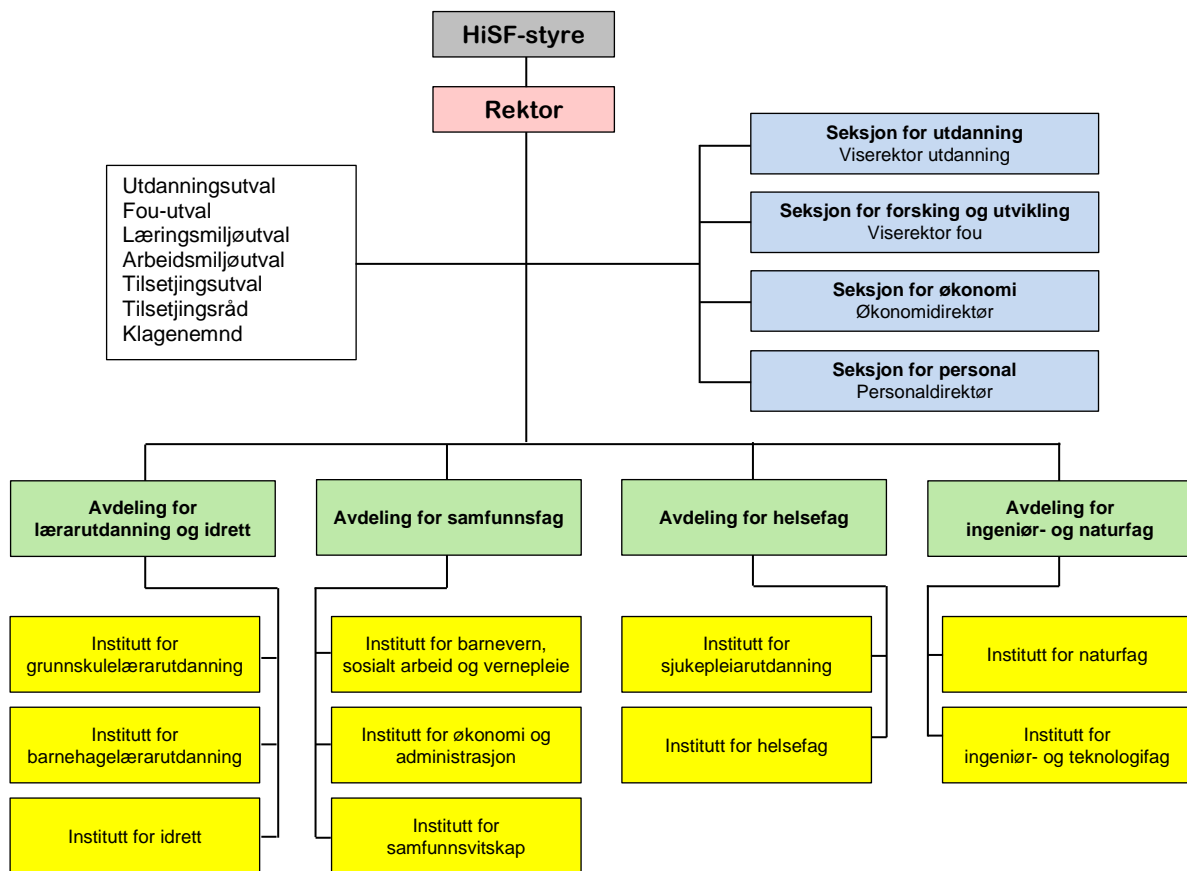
HiSF-styre

Rektor

Utdanningsutval
Fou-utval
Læringsmiljøutval
Arbeidsmiljøutval
Tilsetjingsutval
Tilsetjingsråd
Klagenemnd

Seksjon for utdanning
Viserektor utdanning

Seksjon for forsking og utvikling
Viserektor fou

Seksjon for økonomi
Økonomidirektør

Seksjon for personal
Personaldirektør

Avdeling for lærarutdanning og idrett

Institutt for grunnskulelærarutdanning

Institutt for barnehagelærarutdanning

Institutt for idrett

Avdeling for samfunnsfag

Institutt for barnevern, sosialt arbeid og vernepleie

Institutt for økonomi og administrasjon

Institutt for samfunnsvitskap

Avdeling for helsefag

Institutt for sjukepleiarutdanning

Institutt for helsefag

Avdeling for ingeniør- og naturfag

Institutt for naturfag

Institutt for ingeniør- og teknologifag